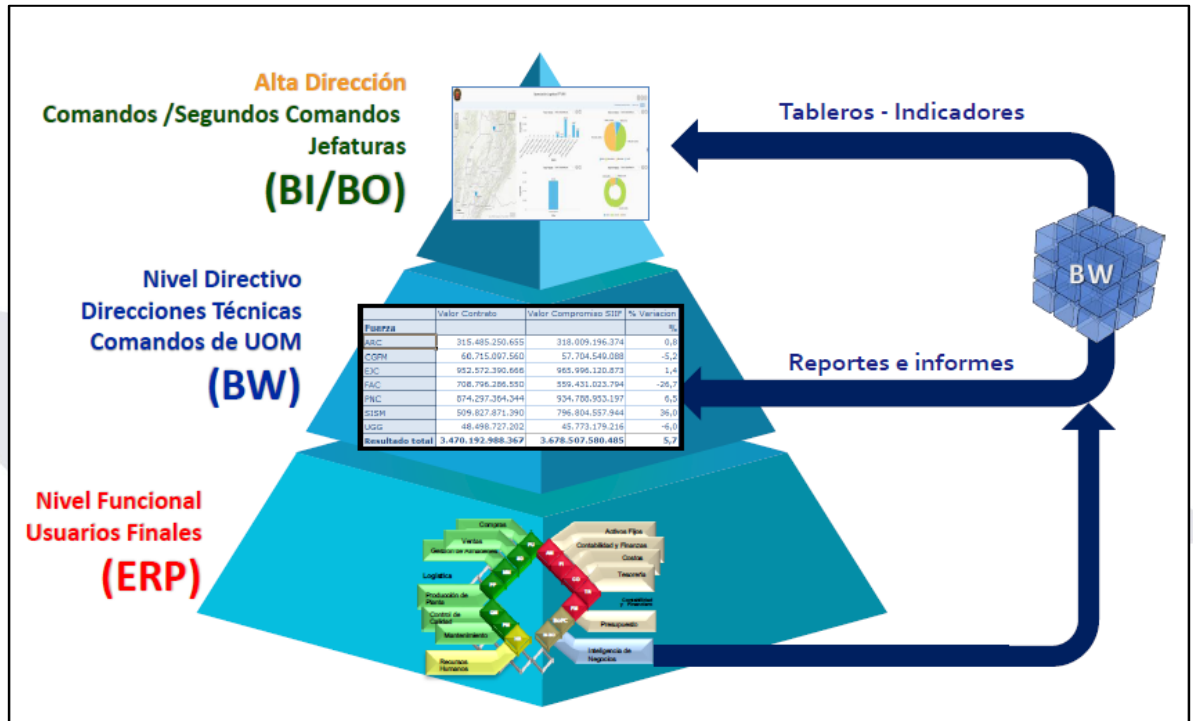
Alta Dirección
Comandos /Segundos Comandos
Jefaturas
(BI/BO)

Tableros - Indicadores

Nivel Directivo
Direcciones Técnicas
Comandos de UOM
(BW)

BW

Reportes e informes

| | Valor Contrato | Valor Compromiso SIIF | % Variacion |
|---|---|---|---|
| Fuerza | | | % |
| ARC | 315.485.250.655 | 318.009.196.374 | 0,8 |
| CGFM | 60.715.897.560 | 57.704.549.088 | -5,2 |
| EJC | 952.572.390.666 | 965.996.120.873 | 1,4 |
| FAC | 708.796.286.550 | 559.431.023.794 | -26,7 |
| PNC | 874.297.364.344 | 934.788.953.197 | 6,5 |
| SISM | 509.827.871.390 | 796.804.557.944 | 36,0 |
| UGG | 48.498.727.202 | 45.773.179.216 | -6,0 |
| Resultado total | 3.470.192.988.367 | 3.678.507.580.485 | 5,7 |

Nivel Funcional
Usuarios Finales
(ERP)

Compras
Ventas
Gestión de Almacenes
Logística
Producción de Planta
Control de Calidad
Mantenimiento
Recursos Humanos
Activos Fijos
Contabilidad y Finanzas
Costos
Tesorería
Contabilidad y Finanzas
Presupuesto
Inteligencia de Negocios